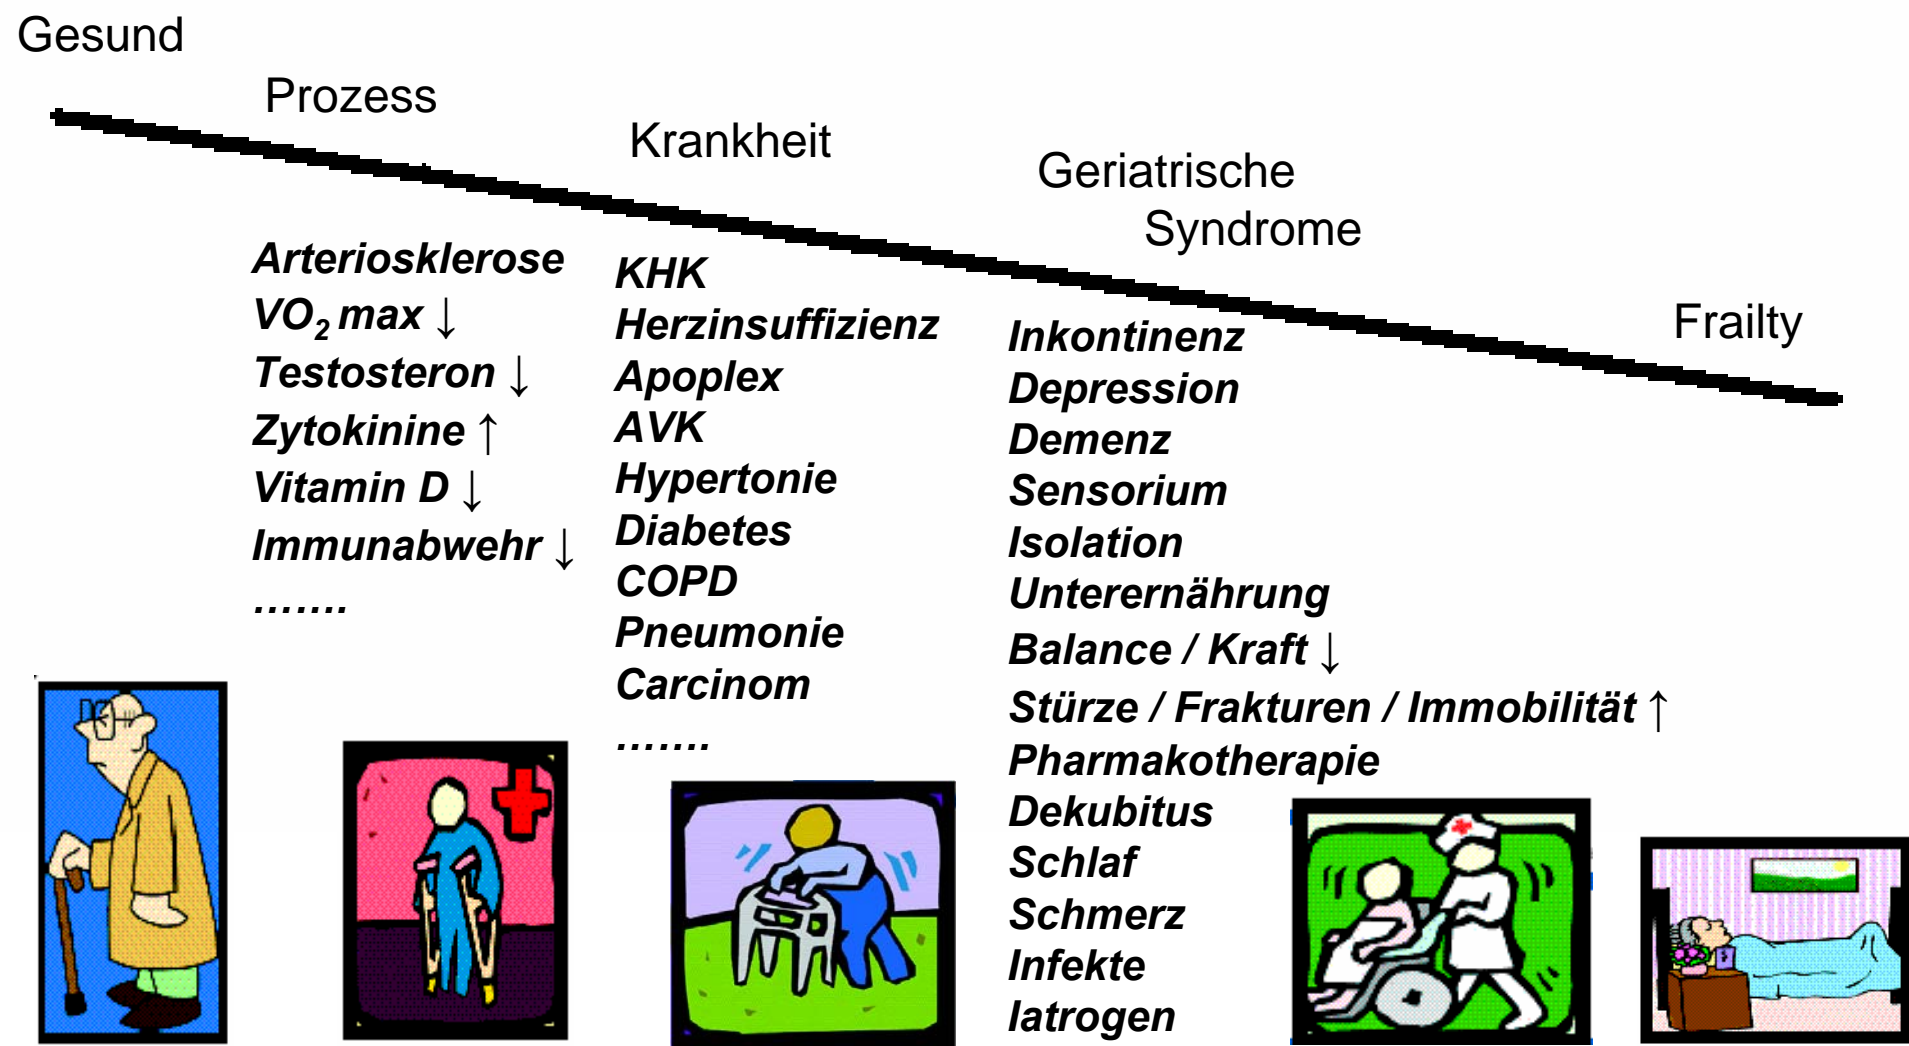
Gesund

Prozess

Krankheit

Geriatrische Syndrome

Frailty

Arteriosklerose
$VO_2$ max ↓
Testosteron ↓
Zytokinine ↑
Vitamin D ↓
Immunabwehr ↓
…….

KHK
Herzinsuffizienz
Apoplex
AVK
Hypertonie
Diabetes
COPD
Pneumonie
Carcinom
…….

Inkontinenz
Depression
Demenz
Sensorium
Isolation
Unterernährung
Balance / Kraft ↓
Stürze / Frakturen / Immobilität ↑
Pharmakotherapie
Dekubitus
Schlaf
Schmerz
Infekte
Iatrogen